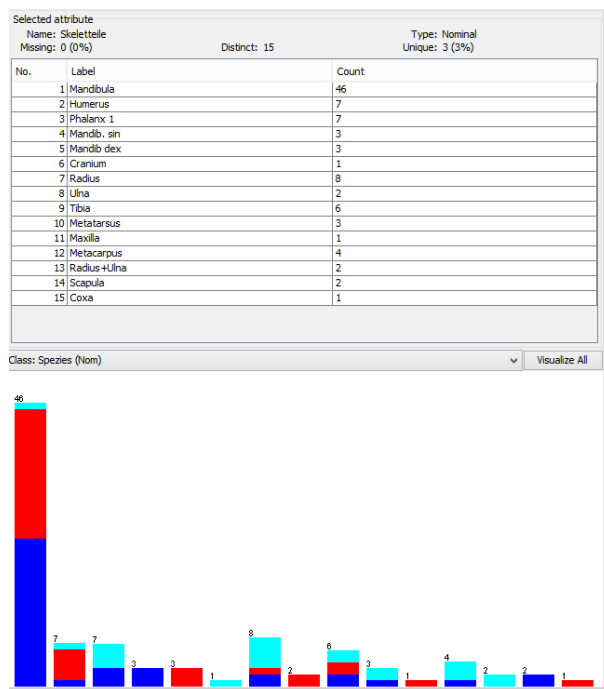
Selected attribute
Name: Skeletteile
Type: Nominal
Missing: 0 (0%)
Distinct: 15
Unique: 3 (3%)

| No. | Label | Count |
|---|---|---|
| 1 | Mandibula | 46 |
| 2 | Humerus | 7 |
| 3 | Phalanx 1 | 7 |
| 4 | Mandib. sin | 3 |
| 5 | Mandib dex | 3 |
| 6 | Cranium | 1 |
| 7 | Radius | 8 |
| 8 | Ulna | 2 |
| 9 | Tibia | 6 |
| 10 | Metatarsus | 3 |
| 11 | Maxilla | 1 |
| 12 | Metacarpus | 4 |
| 13 | Radius+Ulna | 2 |
| 14 | Scapula | 2 |
| 15 | Coxa | 1 |

Class: Spezies (Nom)
Visualize All

46
7
7
3
3
1
8
2
6
3
1
4
2
2
1